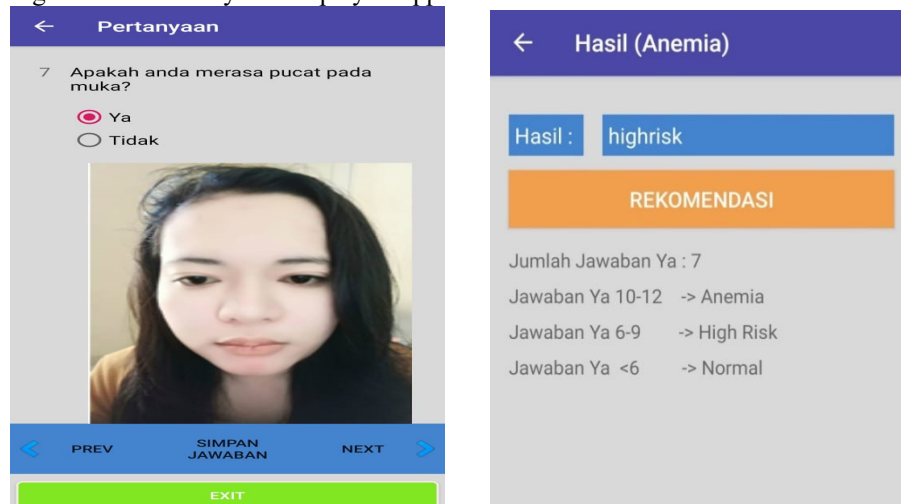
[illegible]

Pertanyaan

7 Apakah anda merasa pucat pada muka?

Ya

Tidak

PREV

SIMPAN JAWABAN

NEXT

EXIT

Hasil (Anemia)

Hasil :

highrisk

REKOMENDASI

Jumlah Jawaban Ya : 7

Jawaban Ya 10-12 -> Anemia

Jawaban Ya 6-9 -> High Risk

Jawaban Ya <6 -> Normal